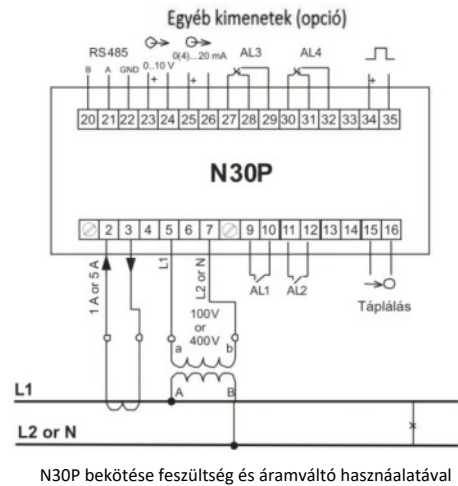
Egyéb kimenetek (opció)

RS485

B A GND 0...10 V + 0(4)...20 mA + AL3 AL4 +

20 21 22 23 24 25 26 27 28 29 30 31 32 33 34 35

N30P

2 3 4 5 6 7 9 10 11 12 13 14 15 16

1 A or 5 A

L1

L2 or N

100V or 400V

a b

A B

AL1 AL2

Táplálás

L1

L2 or N

N30P bekötése feszültség és áramváltó hasznáalatával